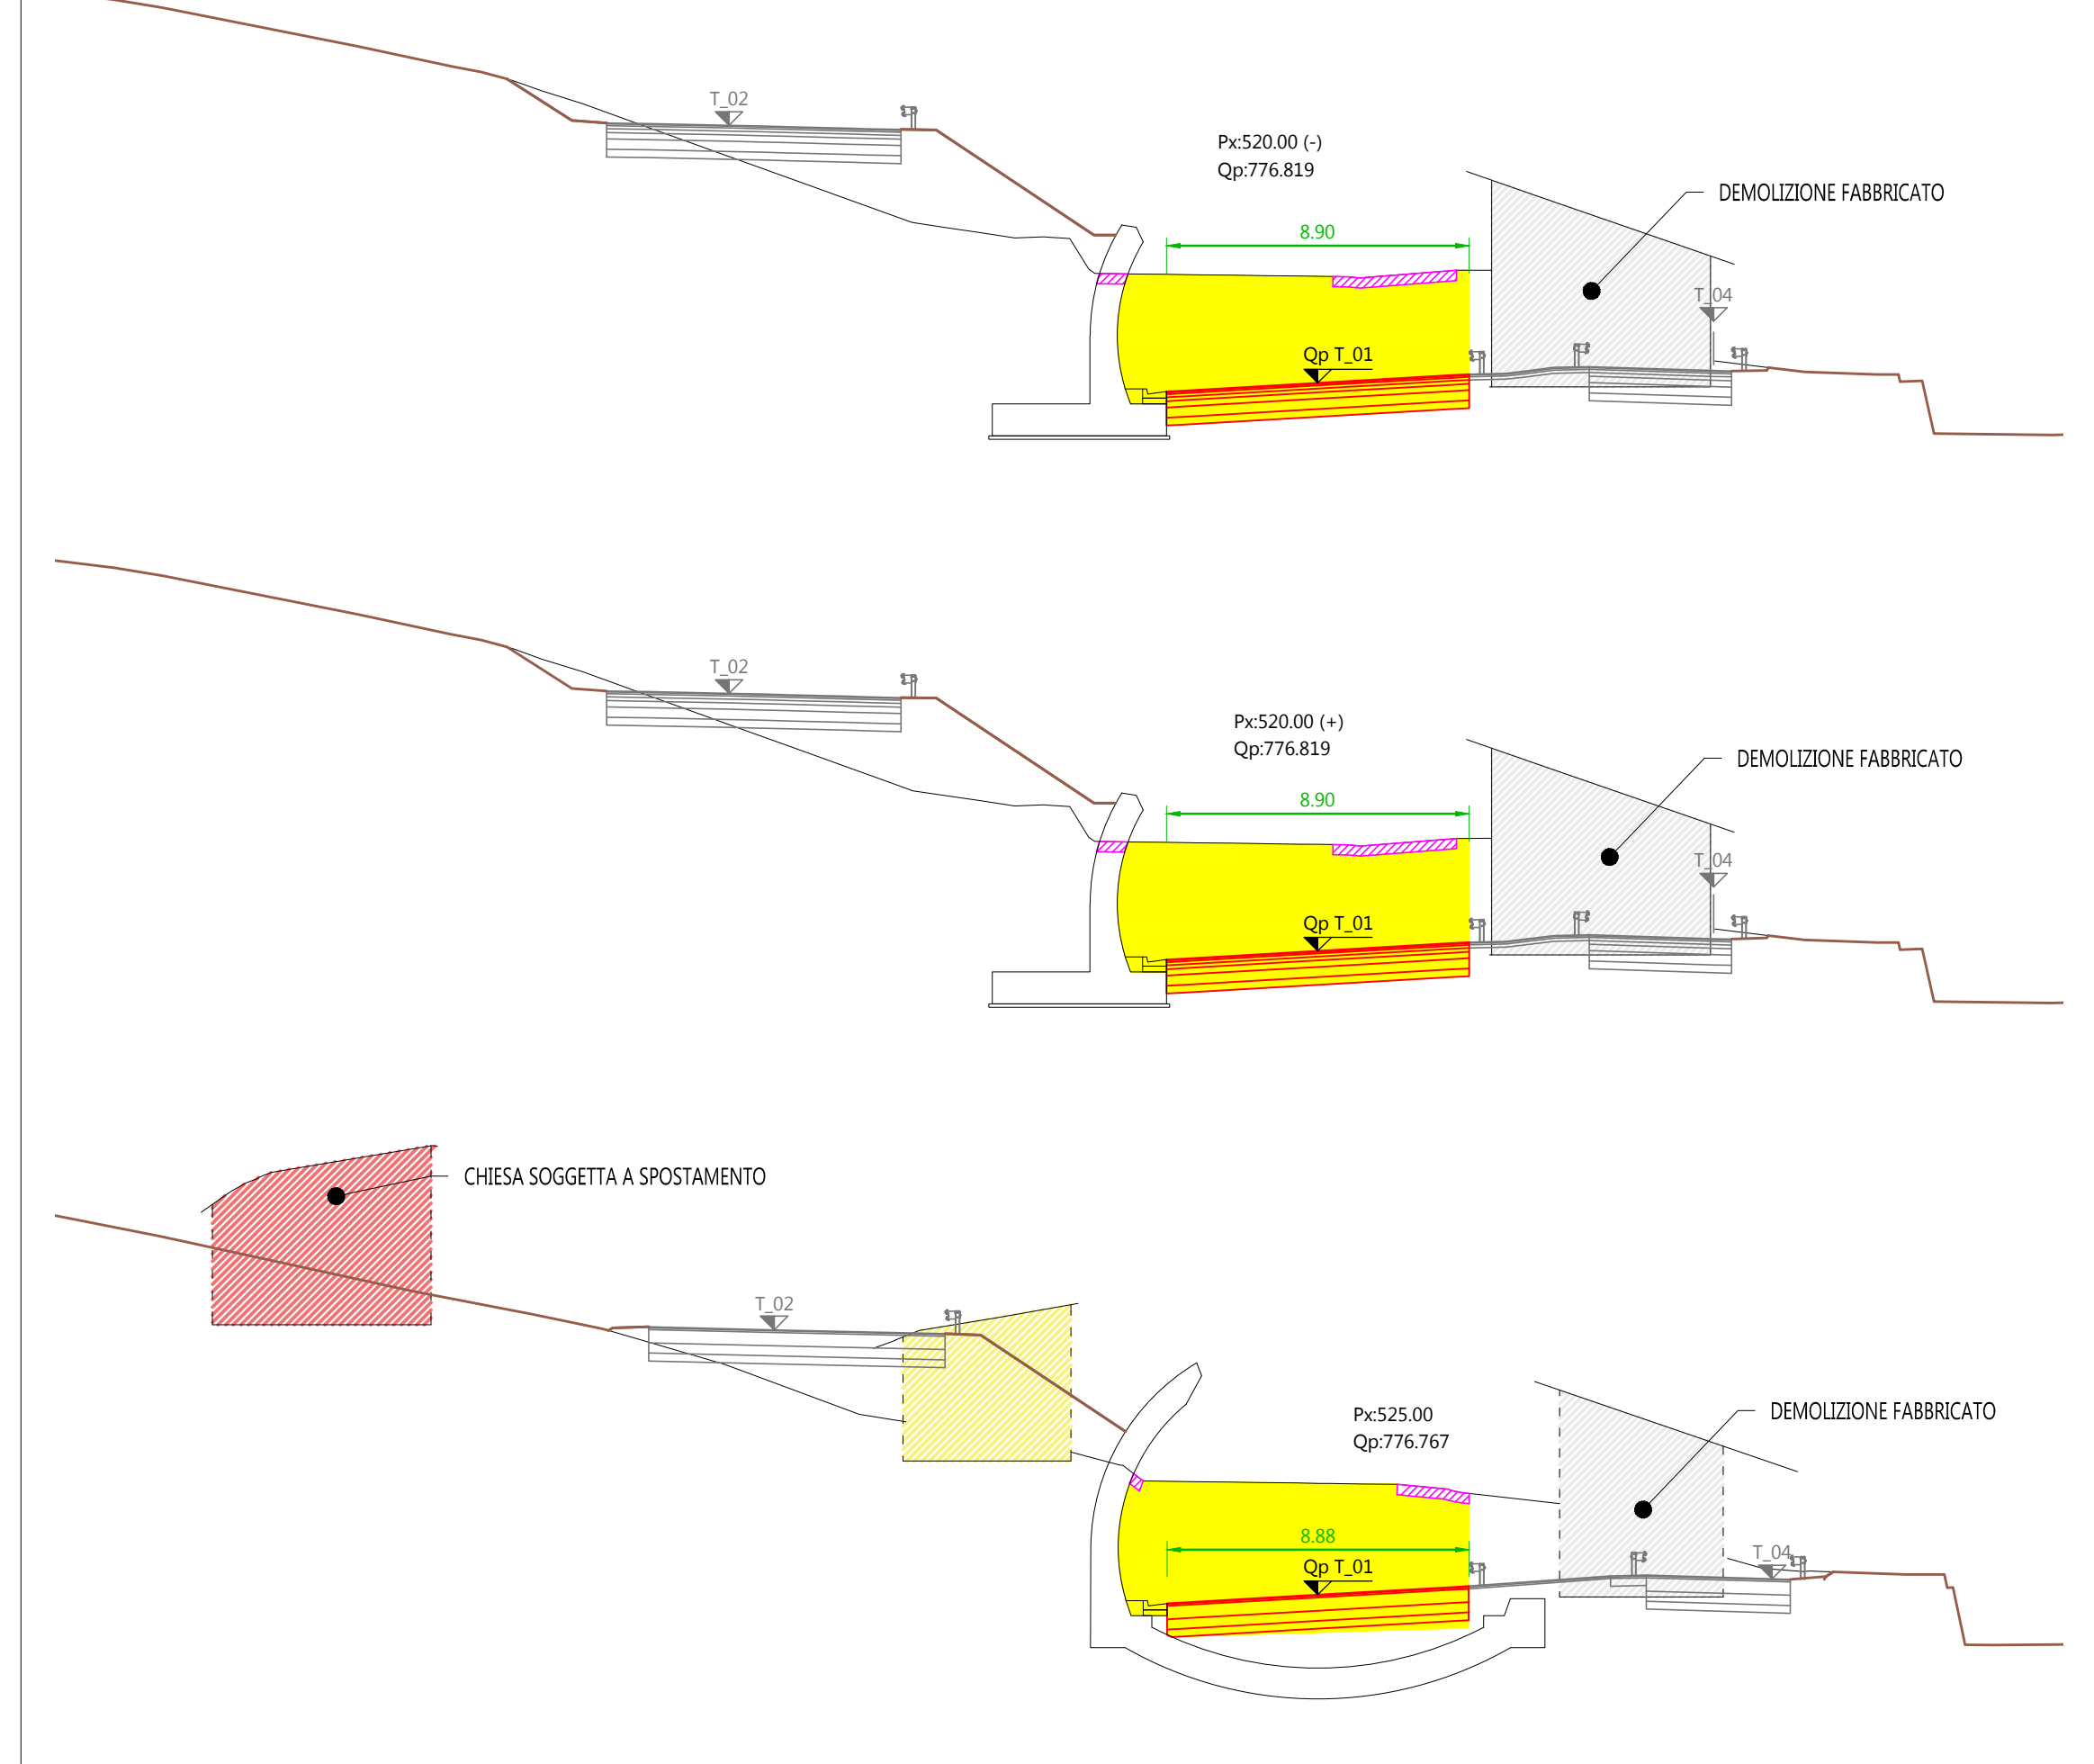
T_02

Px:520.00 (-)
Qp:776.819

DEMOLIZIONE FABBRICATO

8.90

T_04

Qp T_01

T_02

Px:520.00 (+)
Qp:776.819

DEMOLIZIONE FABBRICATO

8.90

T_04

Qp T_01

CHIESA SOGGETTA A SPOSTAMENTO

T_02

Px:525.00
Qp:776.767

DEMOLIZIONE FABBRICATO

8.88

Qp T_01

T_04